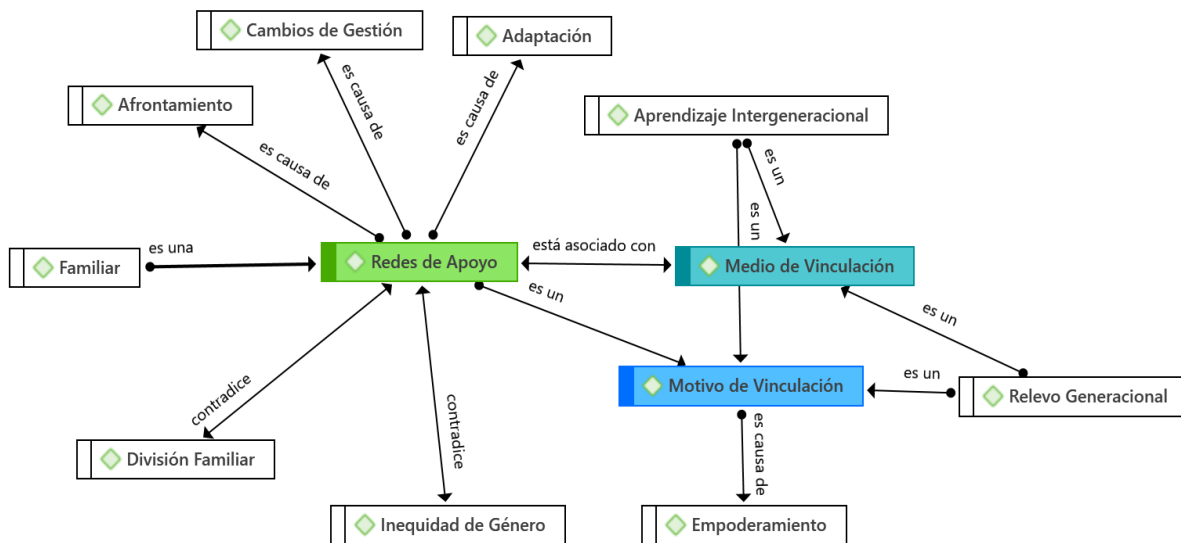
Cambios de Gestión

Adaptación

Afrontamiento

Aprendizaje Intergeneracional

es causa de

es causa de

es causa de

es un

es un

Familiar

es una

Redes de Apoyo

está asociado con

Medio de Vinculación

es un

es un

contradice

Motivo de Vinculación

es un

Relevo Generacional

División Familiar

contradice

es causa de

Inequidad de Género

Empoderamiento